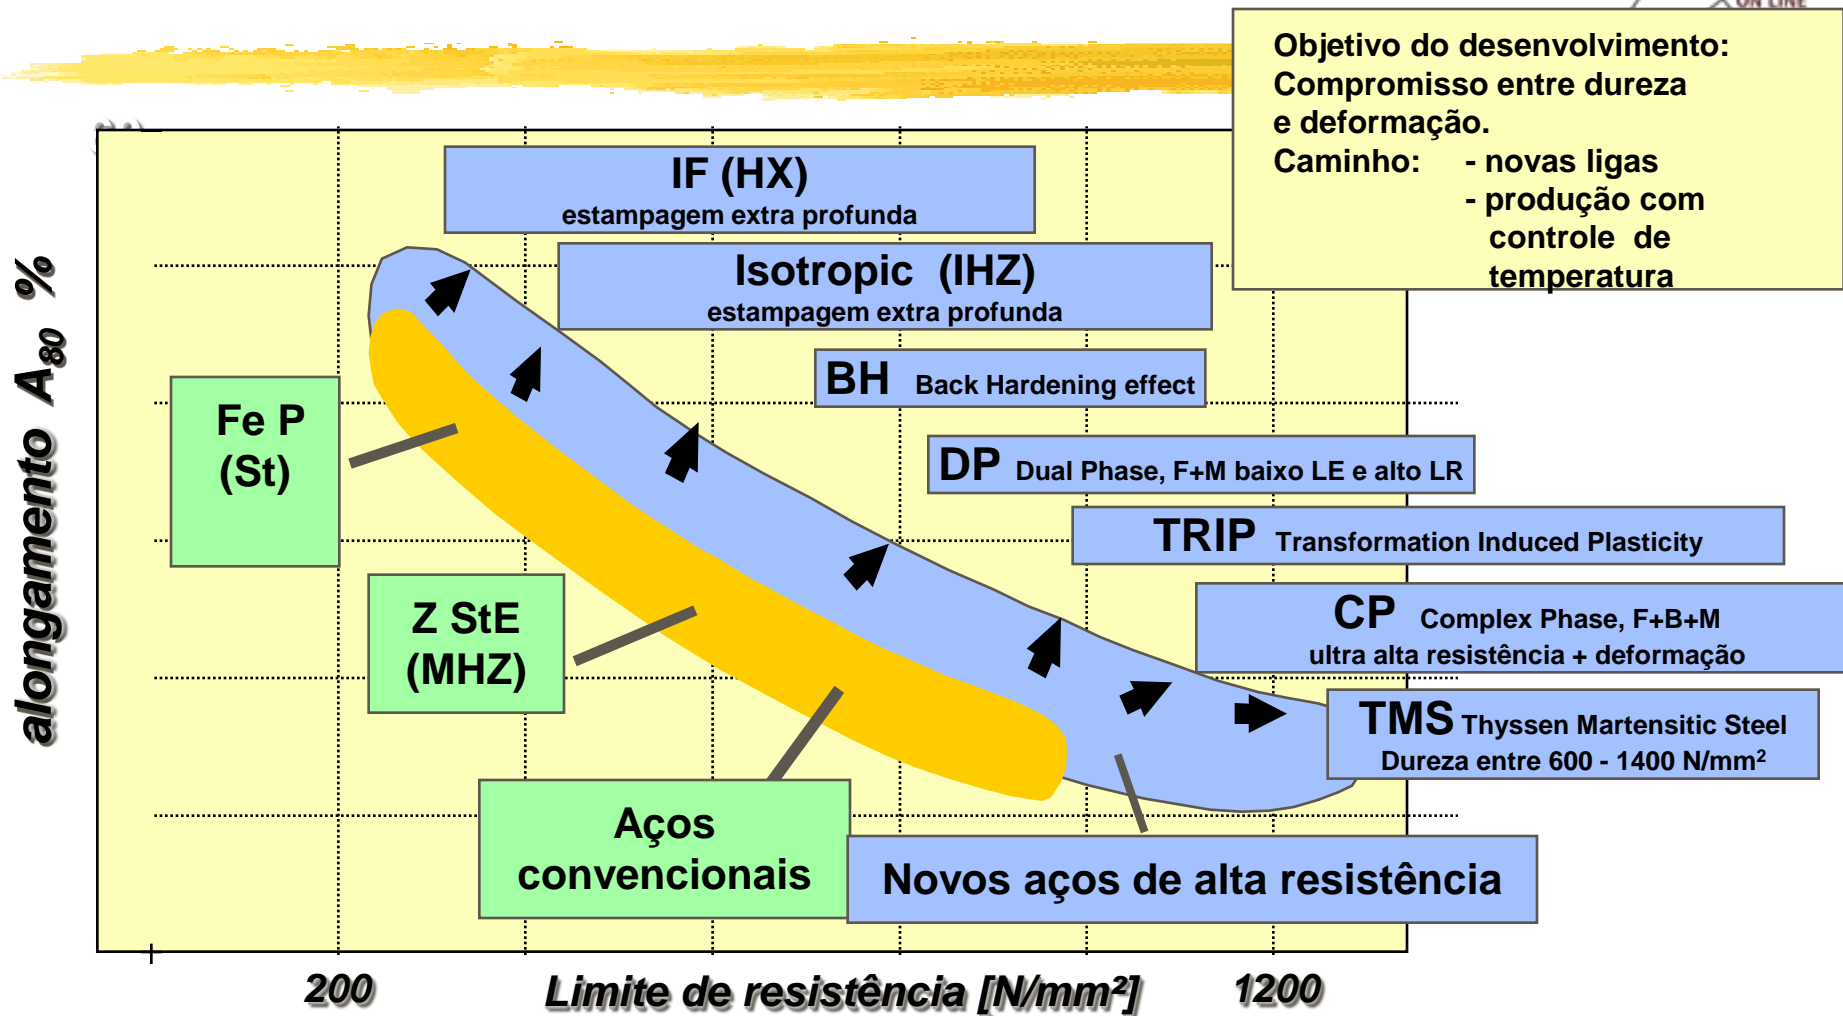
Objetivo do desenvolvimento:
Compromisso entre dureza e deformação.
Caminho: - novas ligas
- produção com controle de temperatura

IF (HX)
estampagem extra profunda

Isotropic (IHZ)
estampagem extra profunda

BH Back Hardening effect

DP Dual Phase, F+M baixo LE e alto LR

TRIP Transformation Induced Plasticity

CP Complex Phase, F+B+M
ultra alta resistência + deformação

TMS Thyssen Martensitic Steel
Dureza entre 600 - 1400 N/mm²

Fe P
(St)

Z StE
(MHZ)

Aços convencionais

Novos aços de alta resistência

alongamento $A_{80}$ %

200

Limite de resistência [N/mm²]

1200